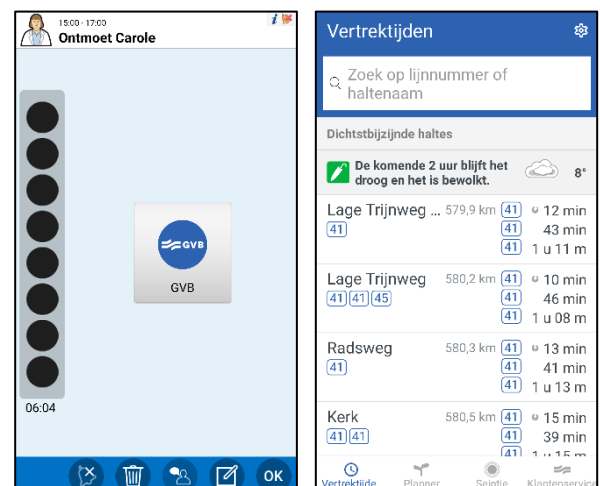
15:00 - 17:00
Ontmoet Carole

GVB
GVB

06:04

OK

Vertrektijden

Zoek op lijnnummer of haltenaam

Dichtstbijzijnde haltes

De komende 2 uur blijft het droog en het is bewolkt.
8°

Lage Trijnweg ... 579,9 km 41 12 min
41
41 43 min
41 1 u 11 m

Lage Trijnweg 580,2 km 41 10 min
41 41 45
41 46 min
41 1 u 08 m

Radsweg 580,3 km 41 13 min
41
41 41 min
41 1 u 13 m

Kerk 580,5 km 41 15 min
41 41
41 39 min
41 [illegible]

Vertrektijde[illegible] Planner Seintje Klantenservice